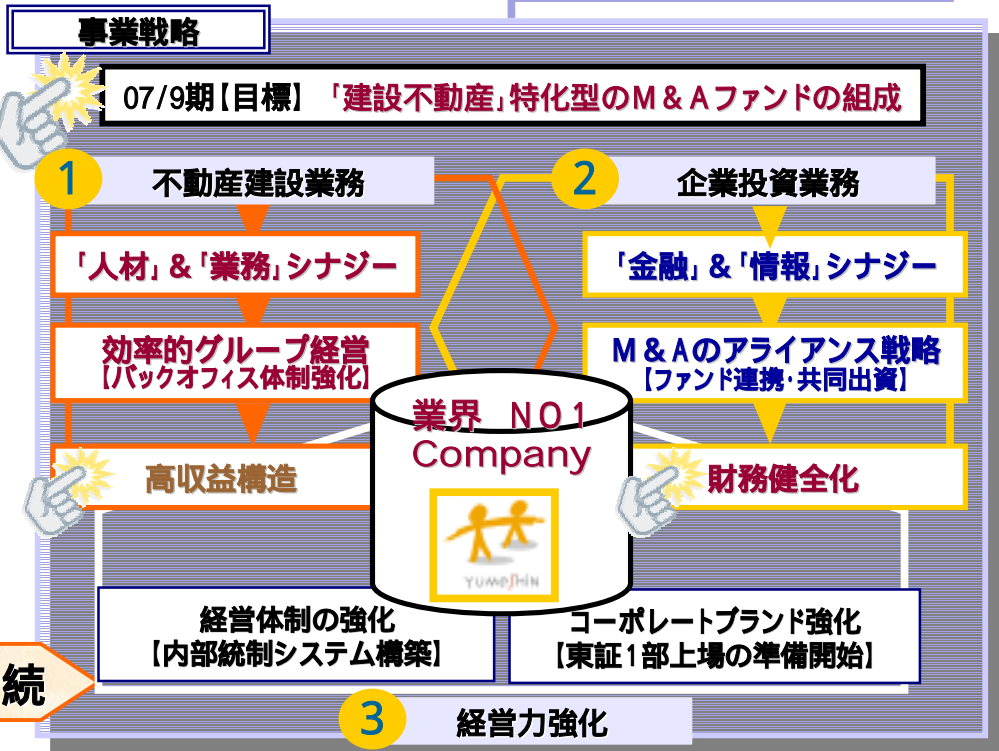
事業戦略

07/9期【目標】「建設不動産」特化型のＭ＆Ａファンドの組成

1 不動産建設業務

「人材」＆「業務」シナジー

効率的グループ経営
【バックオフィス体制強化】

高収益構造

2 企業投資業務

「金融」＆「情報」シナジー

Ｍ＆Ａのアライアンス戦略
【ファンド連携･共同出資】

財務健全化

業界 ＮＯ１
Company

YUMESHIN

経営体制の強化
【内部統制システム構築】

コーポレートブランド強化
【東証１部上場の準備開始】

続

3 経営力強化